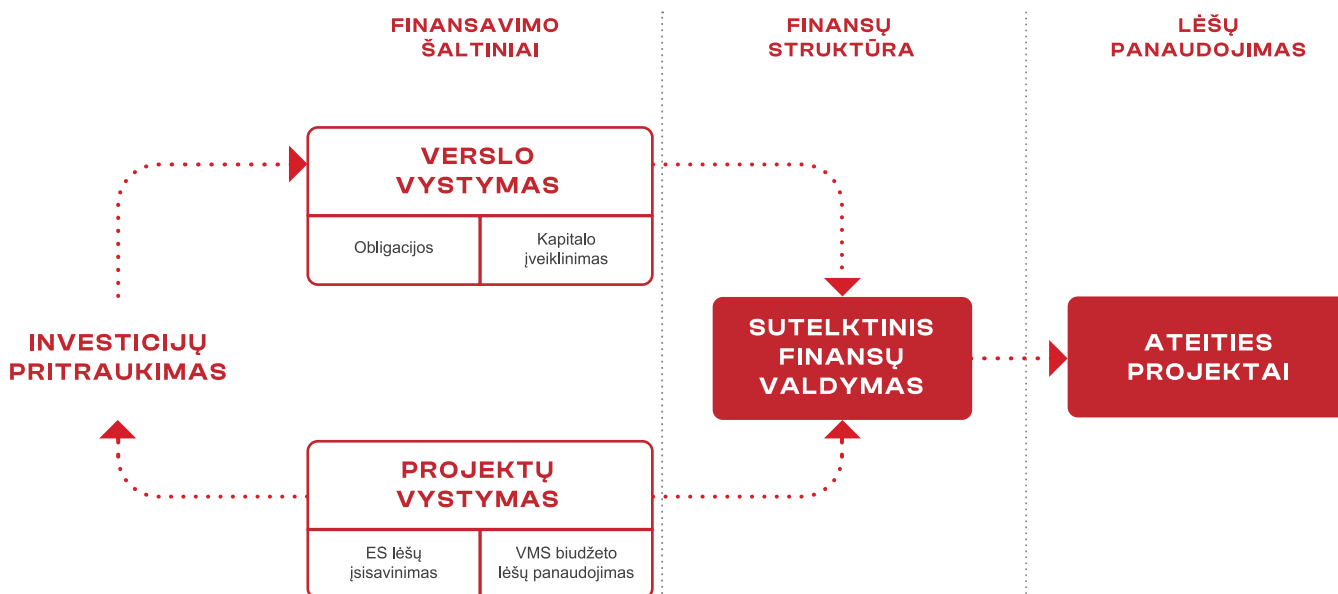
FINANSAVIMO ŠALTINIAI

FINANSŲ STRUKTŪRA

LĖŠŲ PANAUDOJIMAS

VERSLO VYSTYMAS

Obligacijos

Kapitalo įveiklinimas

INVESTICIJŲ PRITRAUKIMAS

SUTELKTINIS FINANSŲ VALDYMAS

ATEITIES PROJEKTAI

PROJEKTŲ VYSTYMAS

ES lėšų įsisavinimas

VMS biudžeto lėšų panaudojimas